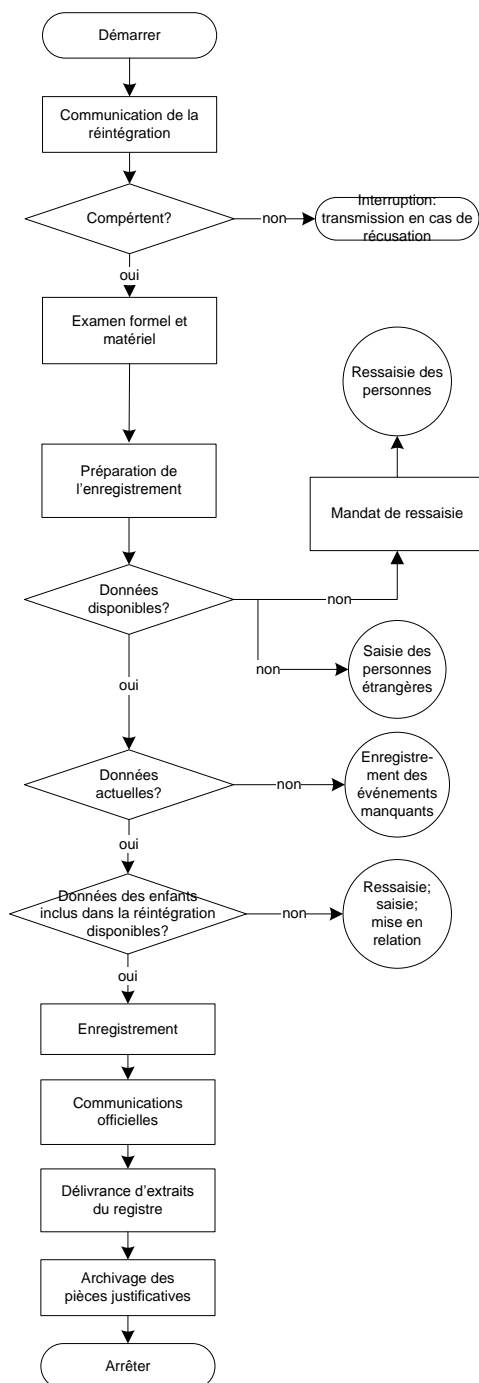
Démarrer

Communication de la réintégration

Compértent?

non

Interruption: transmission en cas de récusation

oui

Examen formel et matériel

Ressaisie des personnes

Préparation de l'enregistrement

Mandat de ressaisie

Données disponibles?

non

non

Saisie des personnes étrangères

oui

Données actuelles?

non

Enregistrement des événements manquants

oui

Données des enfants inclus dans la réintégration disponibles?

non

Ressaisie; saisie; mise en relation

oui

Enregistrement

Communications officielles

Délivrance d'extraits du registre

Archivage des pièces justificatives

Arrêter